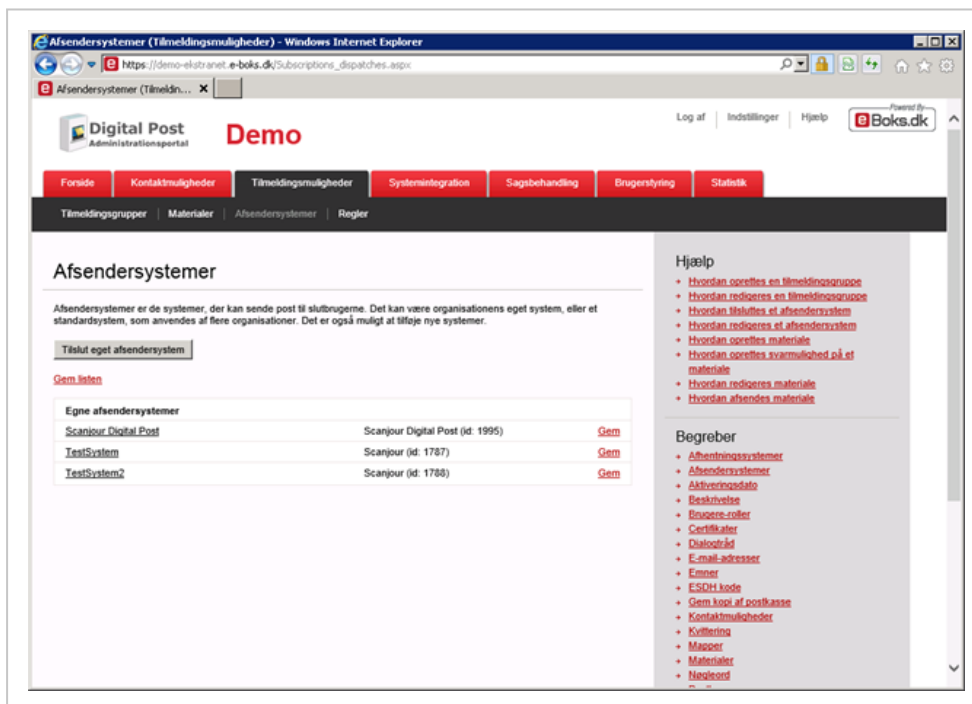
Afsendersystemer (Tilmeldingsmuligheder) - Windows Internet Explorer

https://demo-ekstranet.e-boks.dk/Subscriptions_dispatches.aspx

Afsendersystemer (Tilmeldin... ×

Digital Post
Administrationsportal

Demo

Log af | Indstillinger | Hjælp

Powered By
e-Boks.dk

Forside | Kontaktmuligheder | Tilmeldingsmuligheder | Systemintegration | Sagsbehandling | Brugerstyring | Statistik

Tilmeldingsgrupper | Materialer | Afsendersystemer | Regler

Afsendersystemer

Afsendersystemer er de systemer, der kan sende post til slutbrugerne. Det kan være organisationens eget system, eller et standardsystem, som anvendes af flere organisationer. Det er også muligt at tilføje nye systemer.

Tilslut eget afsendersystem

Gem listen

| Egne afsendersystemer | | |
|---|---|---|
| Scanjour Digital Post | Scanjour Digital Post (id: 1995) | Gem |
| TestSystem | Scanjour (id: 1787) | Gem |
| TestSystem2 | Scanjour (id: 1788) | Gem |

Hjælp
- Hvordan oprettes en tilmeldingsgruppe
- Hvordan redigeres en tilmeldingsgruppe
- Hvordan tilsluttes et afsendersystem
- Hvordan redigeres et afsendersystem
- Hvordan oprettes materiale
- Hvordan oprettes svarmulighed på et materiale
- Hvordan redigeres materiale
- Hvordan afsendes materiale

Begreber
- Afhentningssystemer
- Afsendersystemer
- Aktiveringsdato
- Beskrivelse
- Brugere-roller
- Certifikater
- Dialogtråd
- E-mail-adresser
- Emner
- ESDH kode
- Gem kopi af postkasse
- Kontaktmuligheder
- Kvittering
- Mapper
- Materialer
- Nøgleord